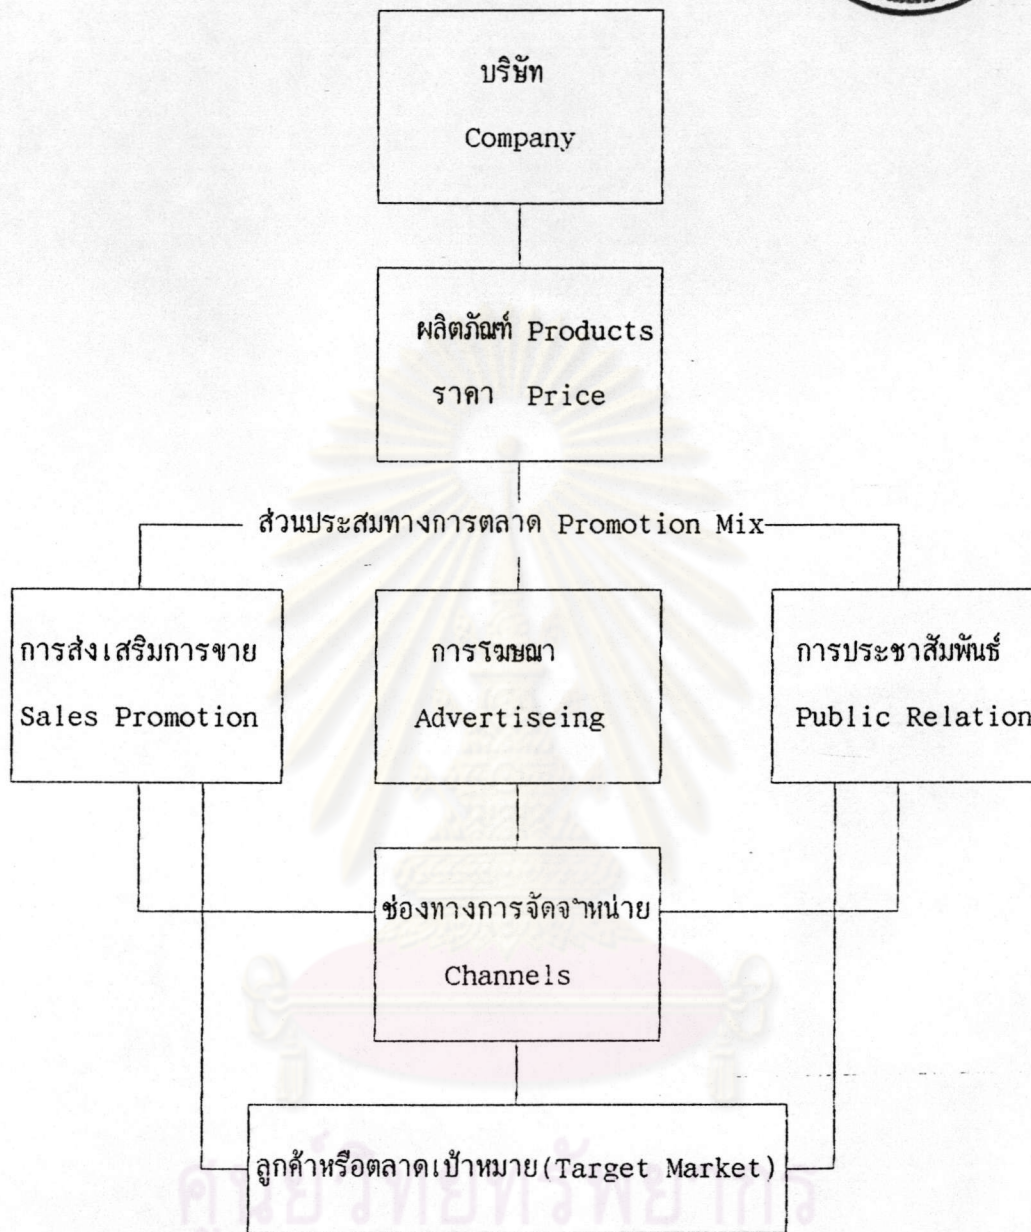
บริษัท
Company

ผลิตภัณฑ์ Products
ราคา Price

ส่วนประสมทางการตลาด Promotion Mix

การส่งเสริมการขาย
Sales Promotion

การโฆษณา
Advertiseing

การประชาสัมพันธ์
Public Relation

ช่องทางการจัดจำหน่าย
Channels

ลูกค้าหรือตลาดเป้าหมาย(Target Market)

ศูนย์วิทยทรัพยากร